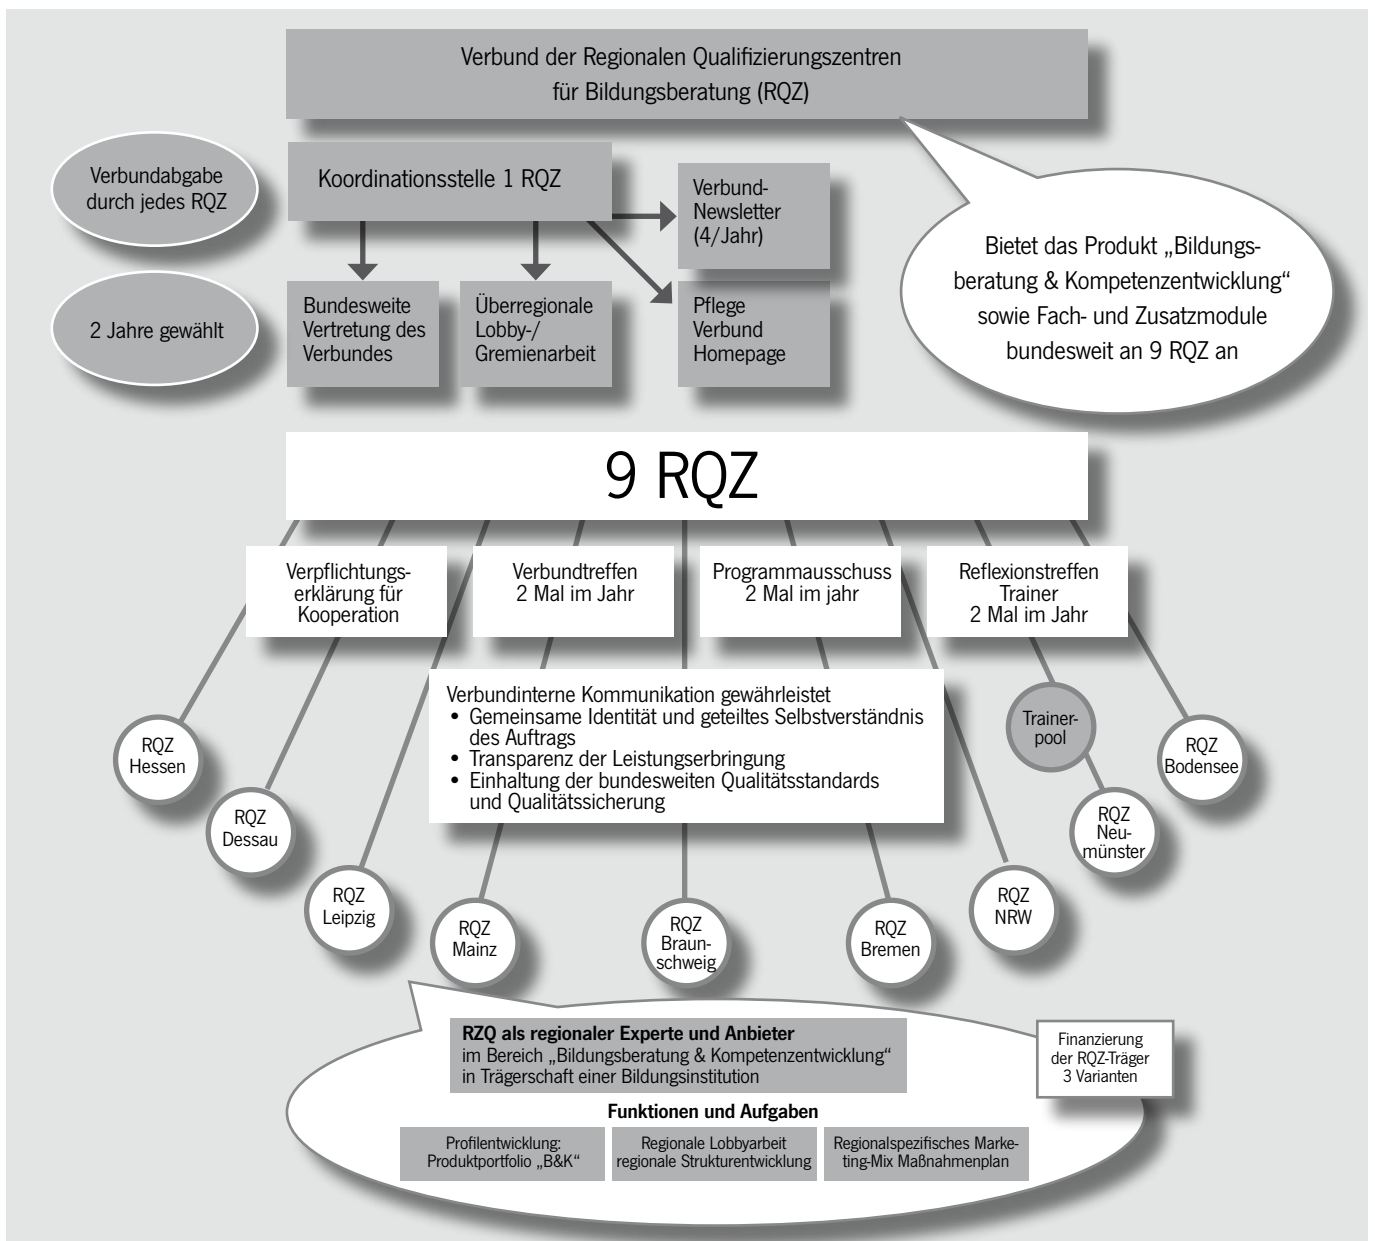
Verbund der Regionalen Qualifizierungszentren für Bildungsberatung (RQZ)

Verbundabgabe durch jedes RQZ

Koordinationsstelle 1 RQZ

Verbund-Newsletter (4/Jahr)

2 Jahre gewählt

Bundesweite Vertretung des Verbundes

Überregionale Lobby-/ Gremienarbeit

Pflege Verbund Homepage

Bietet das Produkt „Bildungsberatung & Kompetenzentwicklung" sowie Fach- und Zusatzmodule bundesweit an 9 RQZ an

9 RQZ

Verpflichtungserklärung für Kooperation

Verbundtreffen 2 Mal im Jahr

Programmausschuss 2 Mal im jahr

Reflexionstreffen Trainer 2 Mal im Jahr

Verbundinterne Kommunikation gewährleistet
• Gemeinsame Identität und geteiltes Selbstverständnis des Auftrags
• Transparenz der Leistungserbringung
• Einhaltung der bundesweiten Qualitätsstandards und Qualitätssicherung

Trainerpool

RQZ Hessen

RQZ Bodensee

RQZ Dessau

RQZ Neumünster

RQZ Leipzig

RQZ NRW

RQZ Mainz

RQZ Braunschweig

RQZ Bremen

RZQ als regionaler Experte und Anbieter
im Bereich „Bildungsberatung & Kompetenzentwicklung" in Trägerschaft einer Bildungsinstitution

Finanzierung der RQZ-Träger 3 Varianten

Funktionen und Aufgaben

Profilentwicklung: Produktportfolio „B&K"

Regionale Lobbyarbeit regionale Strukturentwicklung

Regionalspezifisches Marketing-Mix Maßnahmenplan